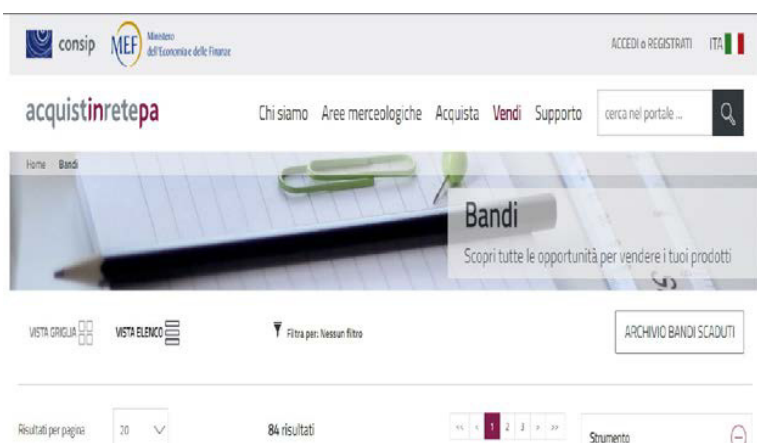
consip MEF Ministero dell'Economia e delle Finanze

ACCEDI o REGISTRATI ITA

acquistinretepa

Chi siamo Aree merceologiche Acquista Vendi Supporto cerca nel portale ...

Home Bandi

Bandi

Scopri tutte le opportunità per vendere i tuoi prodotti

VISTA GRIGLIA VISTA ELENCO

Filtra per: Nessun filtro

ARCHIVIO BANDI SCADUTI

Risultati per pagina 20

84 risultati

« ‹ 1 2 3 › »

Strumento